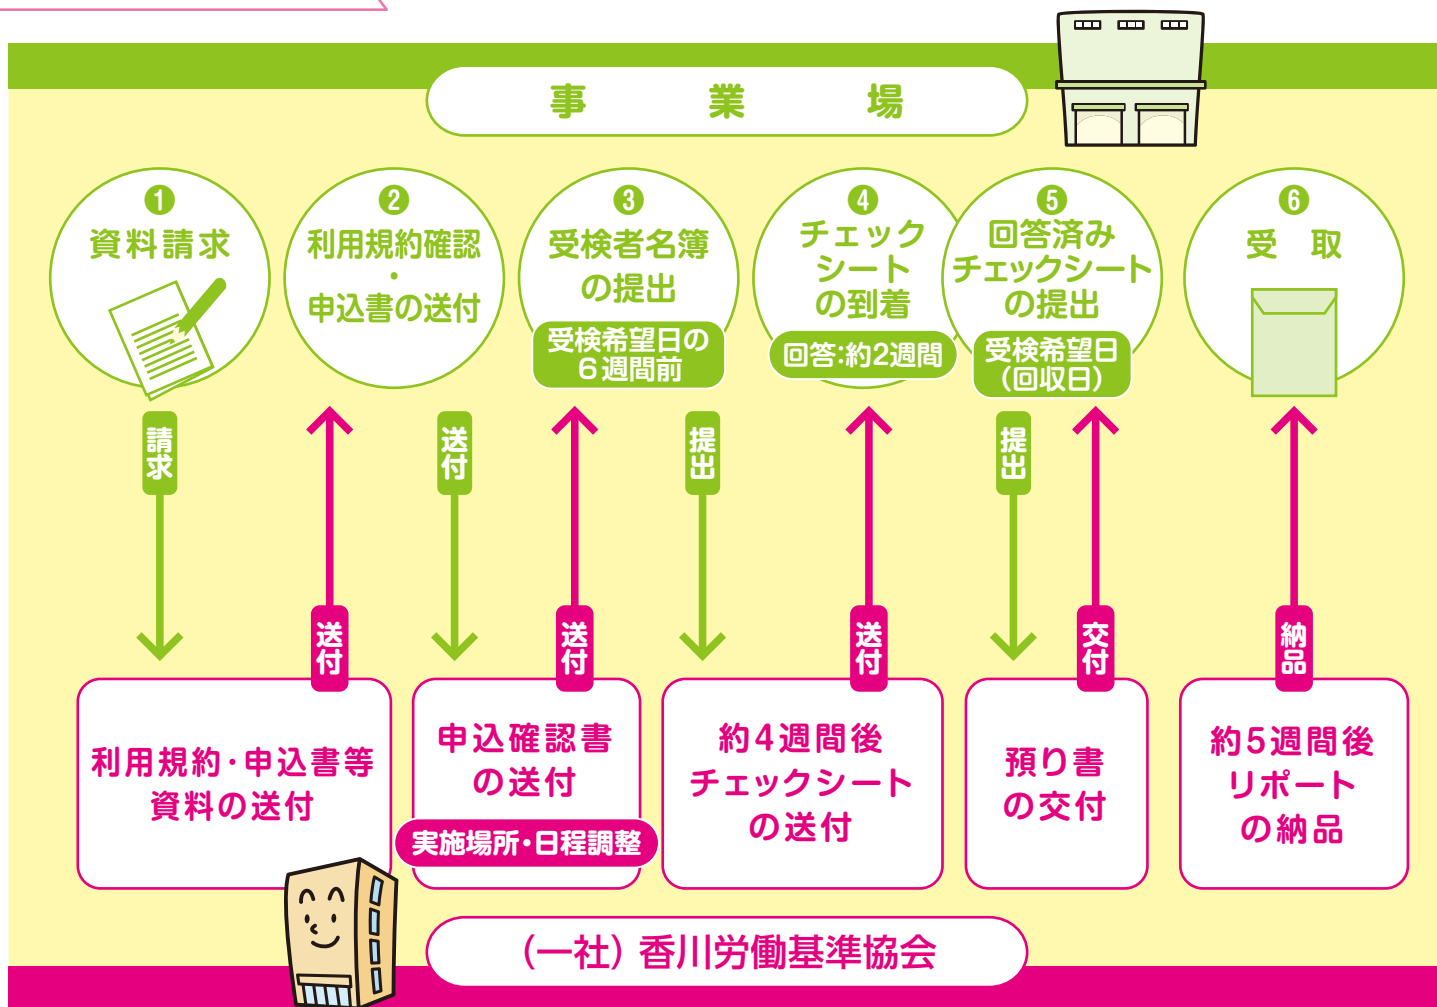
事　業　場

❶ 資料請求

❷ 利用規約確認・申込書の送付

❸ 受検者名簿の提出
受検希望日の6週間前

❹ チェックシートの到着
回答:約2週間

❺ 回答済みチェックシートの提出
受検希望日(回収日)

❻ 受　取

請求
送付
送付
送付
提出
送付
提出
交付
納品

利用規約・申込書等資料の送付

申込確認書の送付
実施場所・日程調整

約4週間後チェックシートの送付

預り書の交付

約5週間後リポートの納品

(一社) 香川労働基準協会